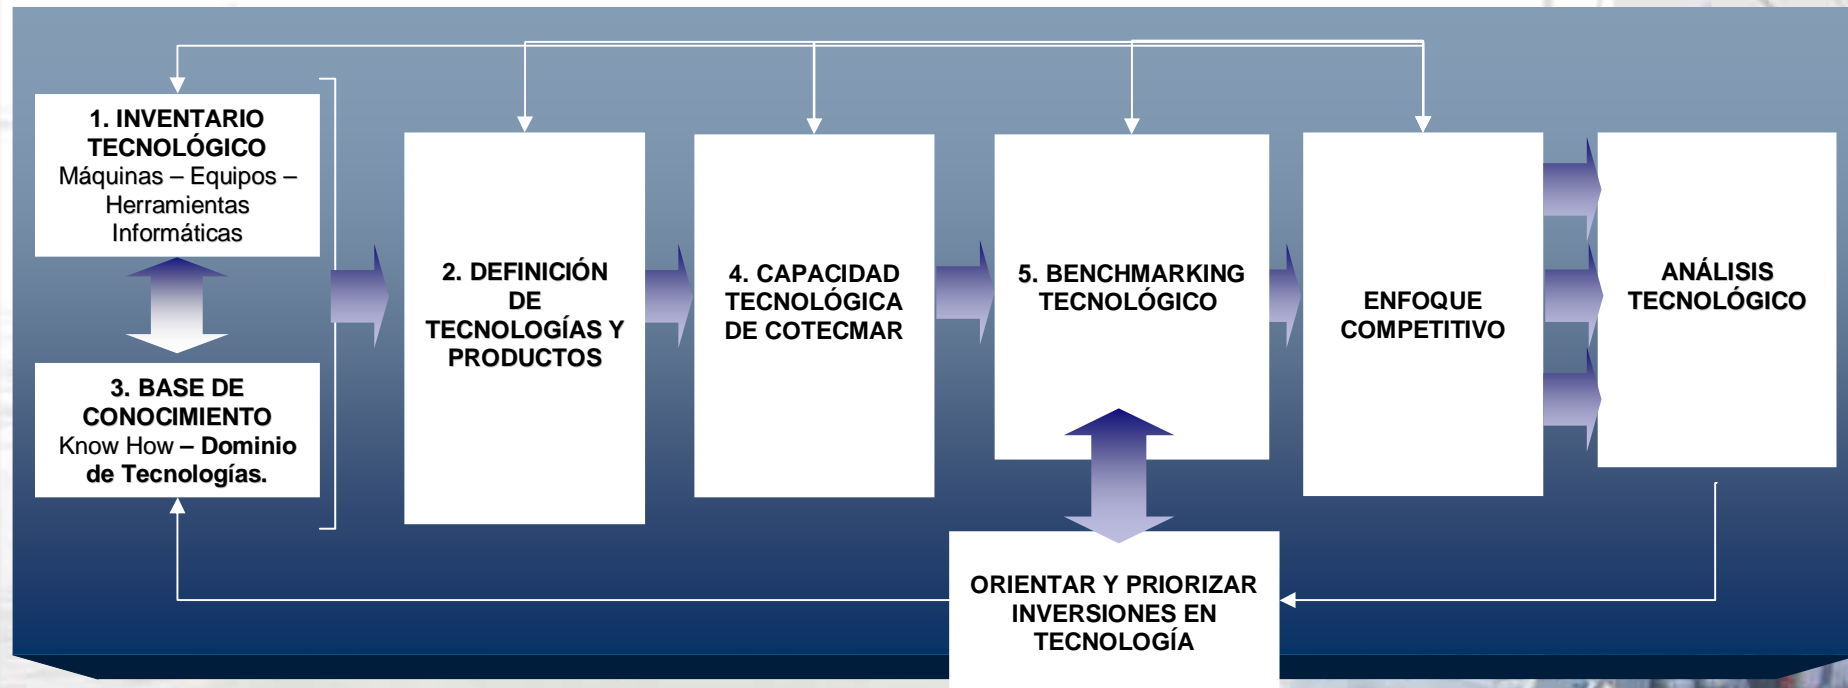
1. INVENTARIO TECNOLÓGICO
Máquinas – Equipos – Herramientas Informáticas

3. BASE DE CONOCIMIENTO
Know How – Dominio de Tecnologías.

2. DEFINICIÓN DE TECNOLOGÍAS Y PRODUCTOS

4. CAPACIDAD TECNOLÓGICA DE COTECMAR

5. BENCHMARKING TECNOLÓGICO

ENFOQUE COMPETITIVO

ANÁLISIS TECNOLÓGICO

ORIENTAR Y PRIORIZAR INVERSIONES EN TECNOLOGÍA